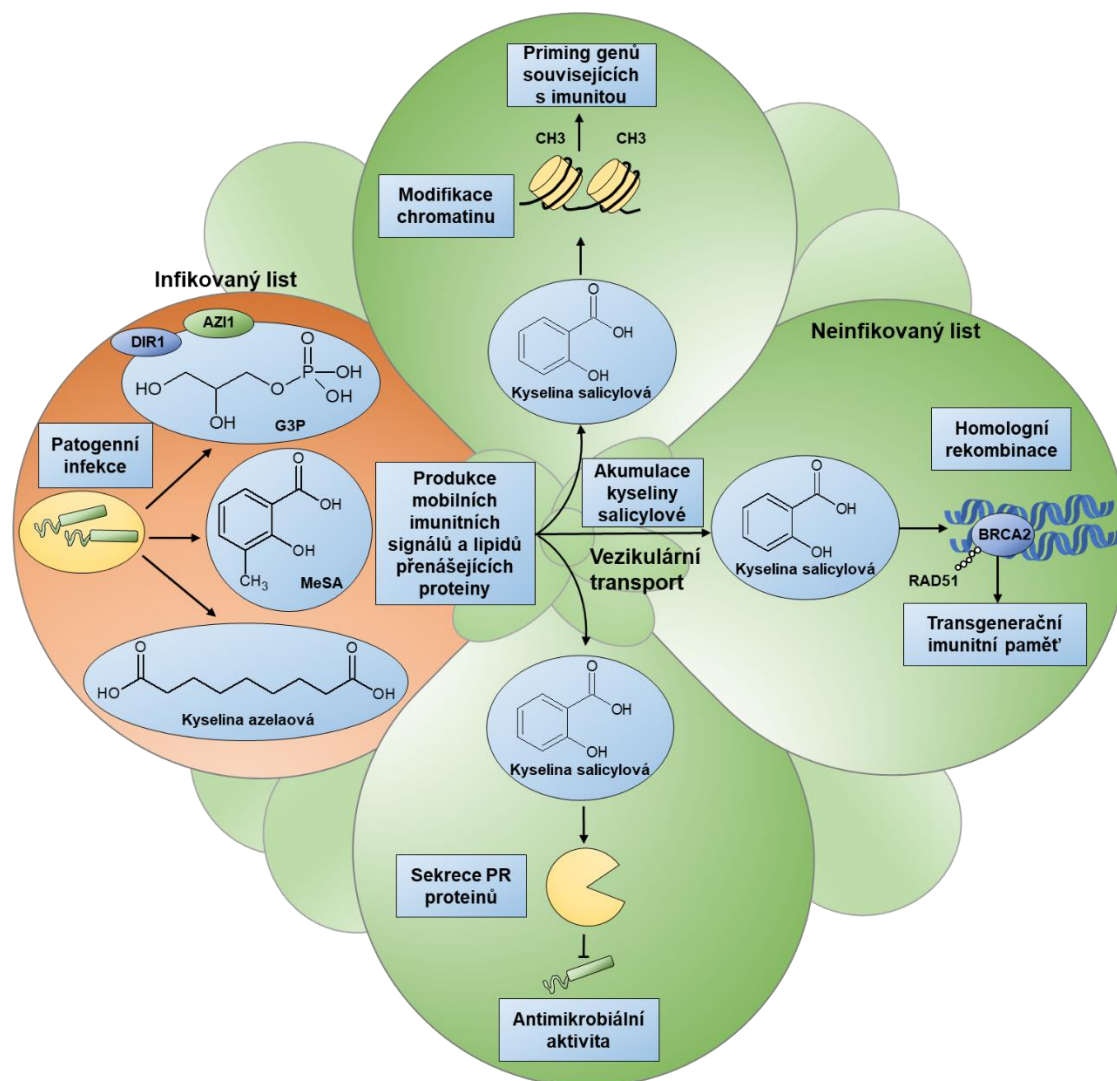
Priming genů souvisejících s imunitou

CH3
CH3

Modifikace chromatinu

Infikovaný list

AZI1
DIR1

O
HO
P
OH
OH
O
OH
G3P

O
OH
Kyselina salicylová

Neinfikovaný list

Patogenní infekce

O
OH
OH
$CH_3$
MeSA

Produkce mobilních imunitních signálů a lipidů přenášejících proteiny

Akumulace kyseliny salicylové

Vezikulární transport

O
OH
OH
Kyselina salicylová

Homologní rekombinace

BRCA2
RAD51

Transgenerační imunitní paměť

O
HO
O
OH
Kyselina azelaová

O
OH
OH
Kyselina salicylová

Sekrece PR proteinů

Antimikrobiální aktivita